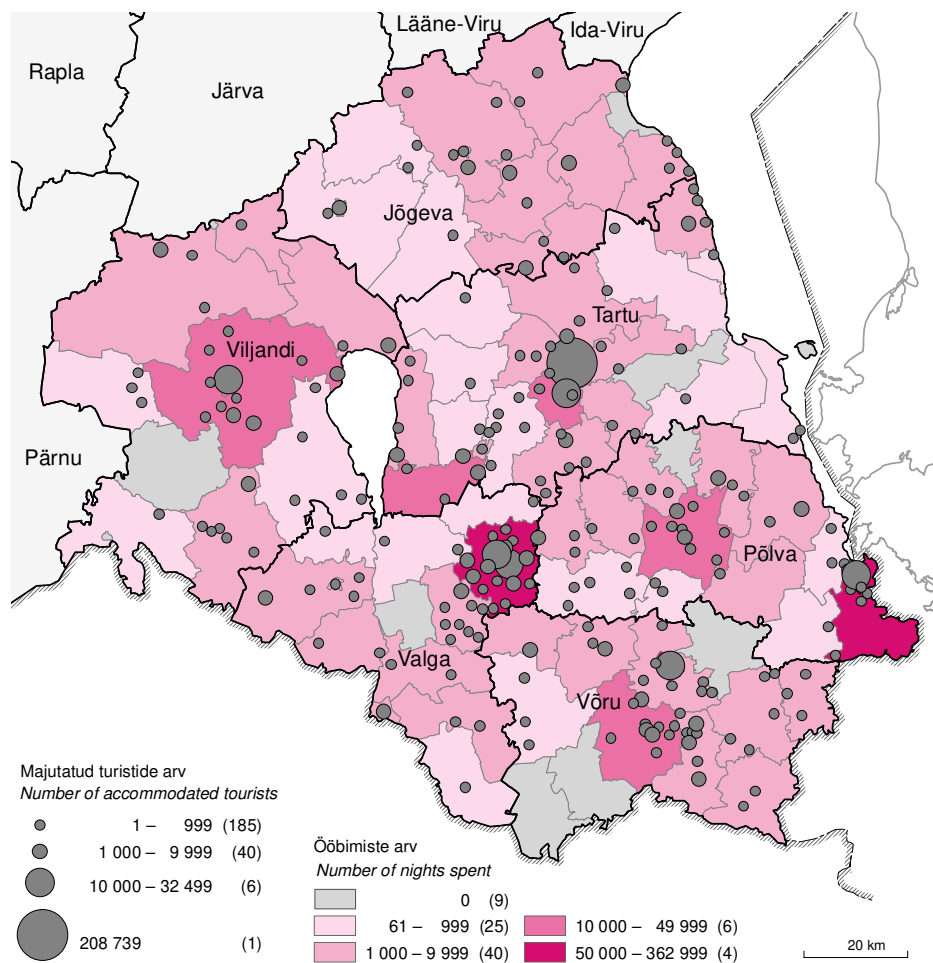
Lääne-Viru
Ida-Viru
Rapla
Järva
Jõgeva
Tartu
Viljandi
Pärnu
Põlva
Valga
Võru

Majutatud turistide arv
*Number of accommodated tourists*

1 – 999 (185)
1 000 – 9 999 (40)
10 000 – 32 499 (6)
208 739 (1)

Ööbimiste arv
*Number of nights spent*

0 (9)
61 – 999 (25)
1 000 – 9 999 (40)
10 000 – 49 999 (6)
50 000 – 362 999 (4)

20 km